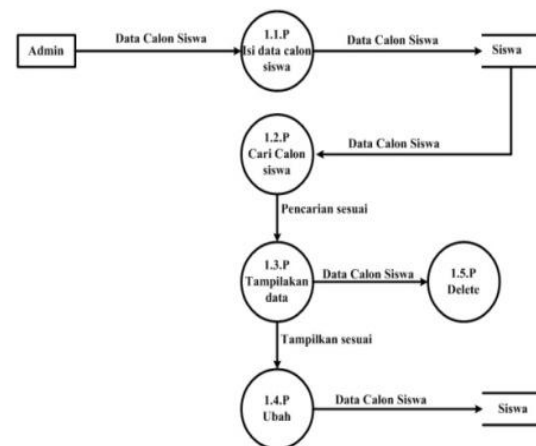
Admin

Data Calon Siswa

1.1.P
Isi data calon siswa

Data Calon Siswa

Siswa

1.2.P
Cari Calon siswa

Data Calon Siswa

Pencarian sesuai

1.3.P
Tampilakan data

Data Calon Siswa

1.5.P
Delete

Tampilkan sesuai

1.4.P
Ubah

Data Calon Siswa

Siswa